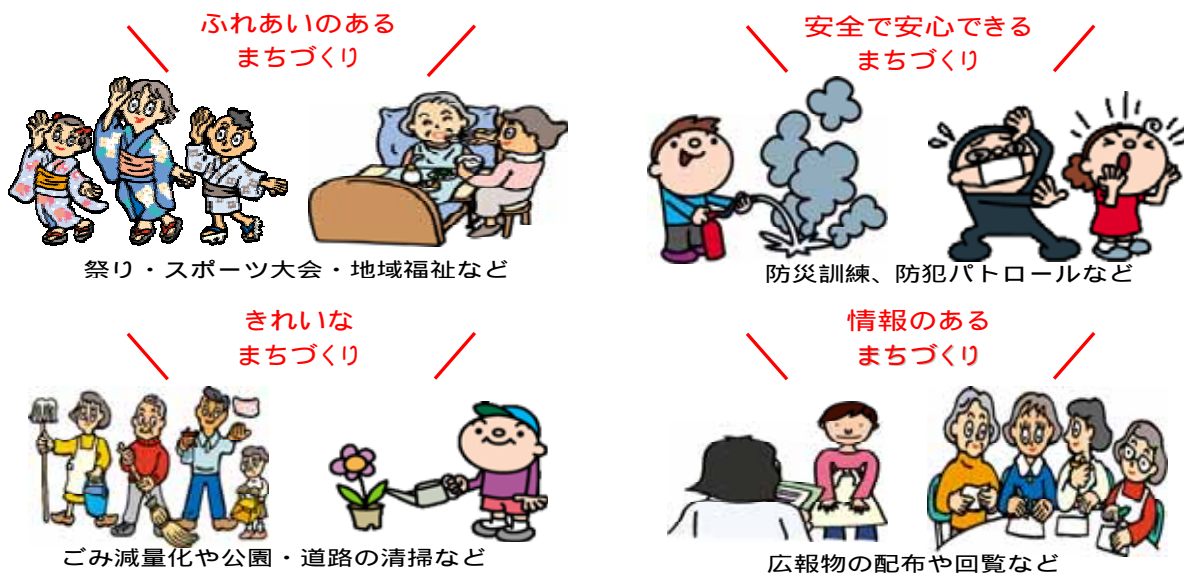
ふれあいのある
まちづくり

祭り・スポーツ大会・地域福祉など

安全で安心できる
まちづくり

防災訓練、防犯パトロールなど

きれいな
まちづくり

ごみ減量化や公園・道路の清掃など

情報のある
まちづくり

広報物の配布や回覧など